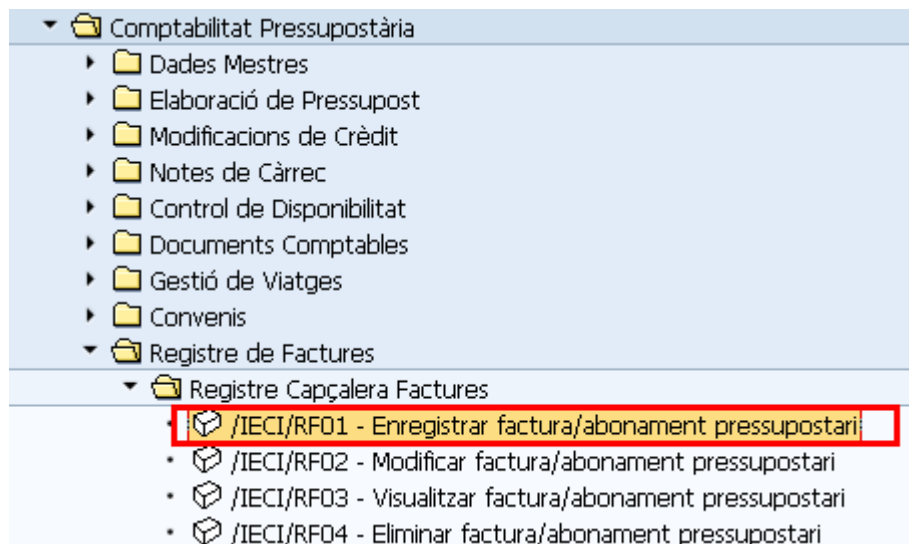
Comptabilitat Pressupostària
Dades Mestres
Elaboració de Pressupost
Modificacions de Crèdit
Notes de Càrrec
Control de Disponibilitat
Documents Comptables
Gestió de Viatges
Convenis
Registre de Factures
Registre Capçalera Factures
/IECI/RF01 - Enregistrar factura/abonament pressupostari
/IECI/RF02 - Modificar factura/abonament pressupostari
/IECI/RF03 - Visualitzar factura/abonament pressupostari
/IECI/RF04 - Eliminar factura/abonament pressupostari